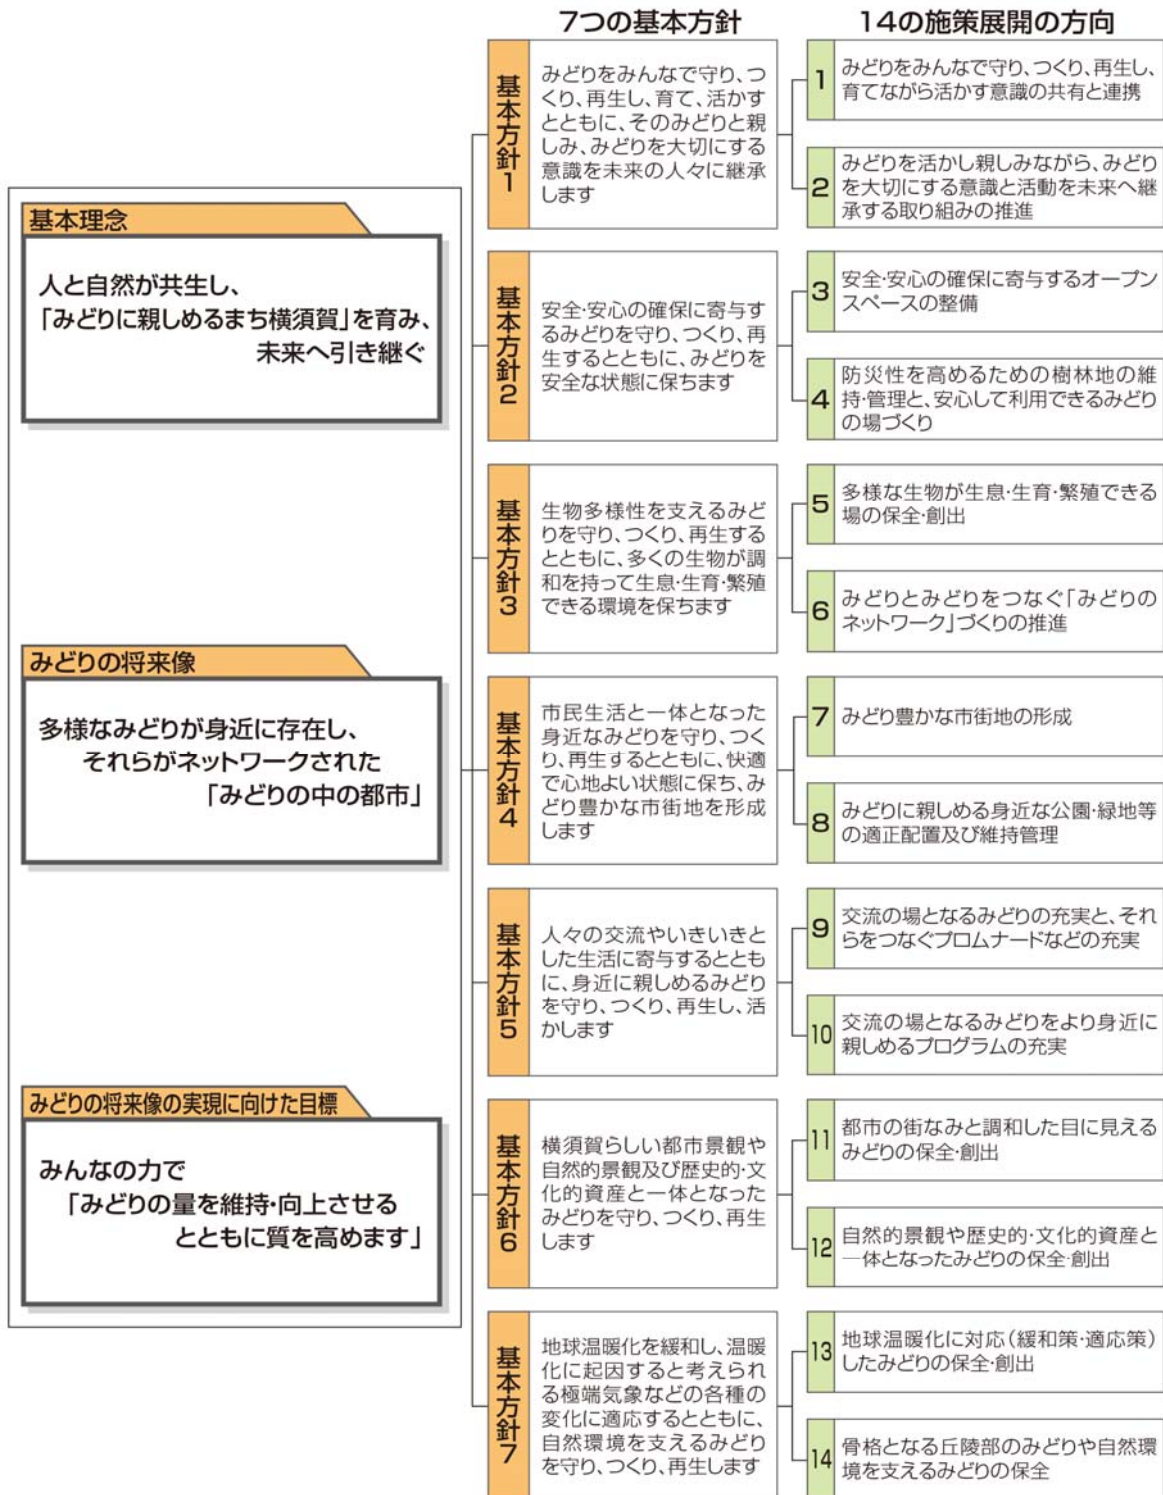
7つの基本方針

14の施策展開の方向

基本理念

人と自然が共生し、「みどりに親しめるまち横須賀」を育み、未来へ引き継ぐ

みどりの将来像

多様なみどりが身近に存在し、それらがネットワークされた「みどりの中の都市」

みどりの将来像の実現に向けた目標

みんなの力で「みどりの量を維持・向上させるとともに質を高めます」

基本方針1
みどりをみんなで守り、つくり、再生し、育て、活かすとともに、そのみどりと親しみ、みどりを大切にする意識を未来の人々に継承します

1 みどりをみんなで守り、つくり、再生し、育てながら活かす意識の共有と連携

2 みどりを活かし親しみながら、みどりを大切にする意識と活動を未来へ継承する取り組みの推進

基本方針2
安全・安心の確保に寄与するみどりを守り、つくり、再生するとともに、みどりを安全な状態に保ちます

3 安全・安心の確保に寄与するオープンスペースの整備

4 防災性を高めるための樹林地の維持・管理と、安心して利用できるみどりの場づくり

基本方針3
生物多様性を支えるみどりを守り、つくり、再生するとともに、多くの生物が調和を持って生息・生育・繁殖できる環境を保ちます

5 多様な生物が生息・生育・繁殖できる場の保全・創出

6 みどりとみどりをつなぐ「みどりのネットワーク」づくりの推進

基本方針4
市民生活と一体となった身近なみどりを守り、つくり、再生するとともに、快適で心地よい状態に保ち、みどり豊かな市街地を形成します

7 みどり豊かな市街地の形成

8 みどりに親しめる身近な公園・緑地等の適正配置及び維持管理

基本方針5
人々の交流やいきいきとした生活に寄与するとともに、身近に親しめるみどりを守り、つくり、再生し、活かします

9 交流の場となるみどりの充実と、それらをつなぐプロムナードなどの充実

10 交流の場となるみどりをより身近に親しめるプログラムの充実

基本方針6
横須賀らしい都市景観や自然的景観及び歴史的・文化的資産と一体となったみどりを守り、つくり、再生します

11 都市の街なみと調和した目に見えるみどりの保全・創出

12 自然的景観や歴史的・文化的資産と一体となったみどりの保全・創出

基本方針7
地球温暖化を緩和し、温暖化に起因すると考えられる極端気象などの各種の変化に適応するとともに、自然環境を支えるみどりを守り、つくり、再生します

13 地球温暖化に対応(緩和策・適応策)したみどりの保全・創出

14 骨格となる丘陵部のみどりや自然環境を支えるみどりの保全